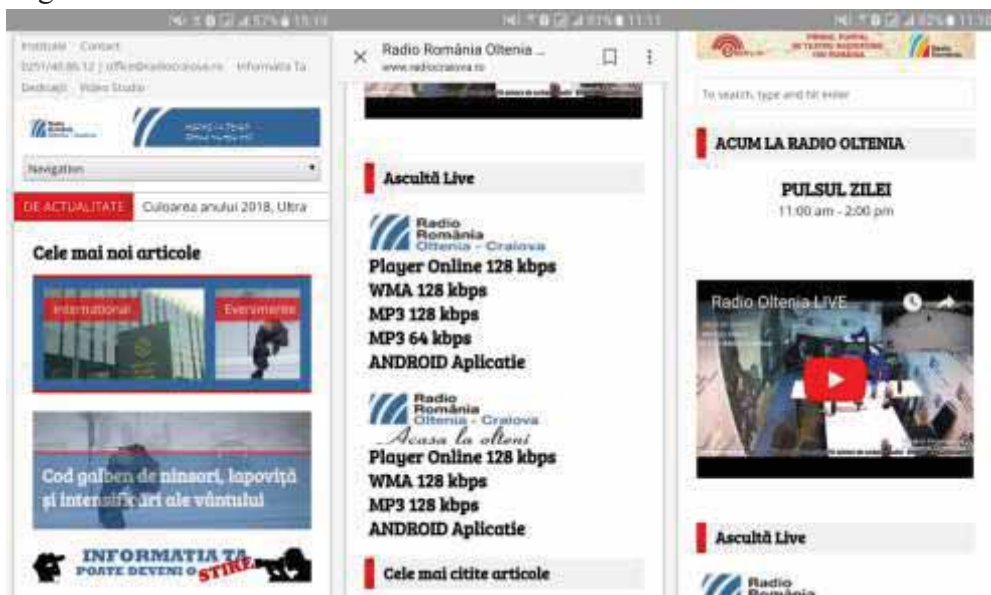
Institute Contact
0251/40.86.12 | office@radiocraiova.ro Informatia Ta
Dedicatii Video Studio

Navigation

DE ACTUALITATE Culoarea anului 2018, Ultra

Cele mai noi articole

International Evenimente

Cod galben de ninsori, lapoviță și intensificări ale vântului

INFORMATIA TA POATE DEVENI O STIRE

Radio România Oltenia ...
www.radiocraiova.ro

Ascultă Live

Radio România Oltenia - Craiova
Player Online 128 kbps
WMA 128 kbps
MP3 128 kbps
MP3 64 kbps
ANDROID Aplicatie

Radio România Oltenia - Craiova
Acasa la olteni
Player Online 128 kbps
WMA 128 kbps
MP3 128 kbps
ANDROID Aplicatie

Cele mai citite articole

To search, type and hit enter

ACUM LA RADIO OLTENIA

PULSUL ZILEI
11:00 am - 2:00 pm

Radio Oltenia LIVE

Ascultă Live

Radio România